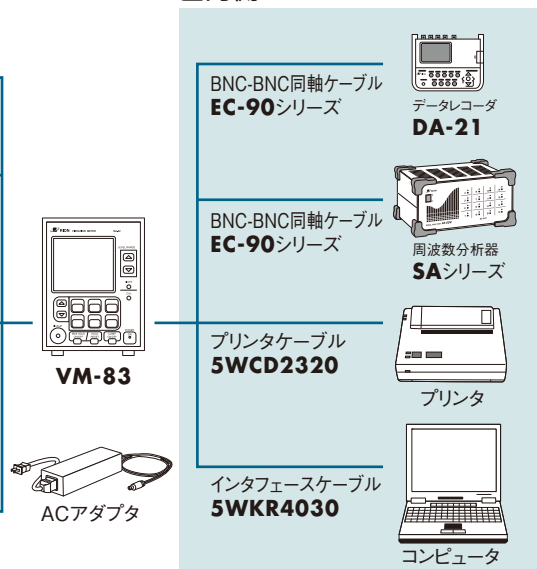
BNC-BNC同軸ケーブル
EC-90シリーズ

データレコーダ
DA-21

BNC-BNC同軸ケーブル
EC-90シリーズ

周波数分析器
SAシリーズ

VM-83

プリンタケーブル
5WCD2320

プリンタ

インタフェースケーブル
5WKR4030

ACアダプタ

コンピュータ